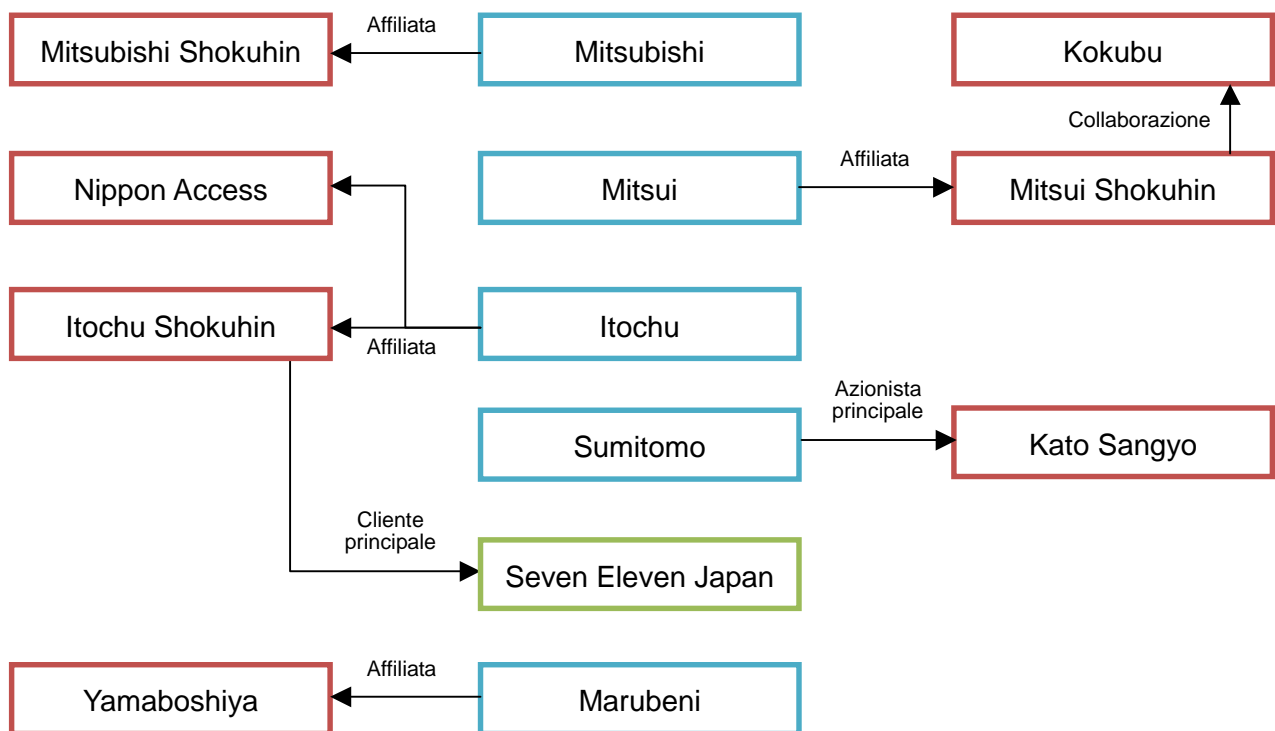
Mitsubishi Shokuhin

Affiliata

Mitsubishi

Kokubu

Collaborazione

Nippon Access

Mitsui

Affiliata

Mitsui Shokuhin

Itochu Shokuhin

Affiliata

Itochu

Sumitomo

Azionista principale

Kato Sangyo

Cliente principale

Seven Eleven Japan

Yamaboshiya

Affiliata

Marubeni